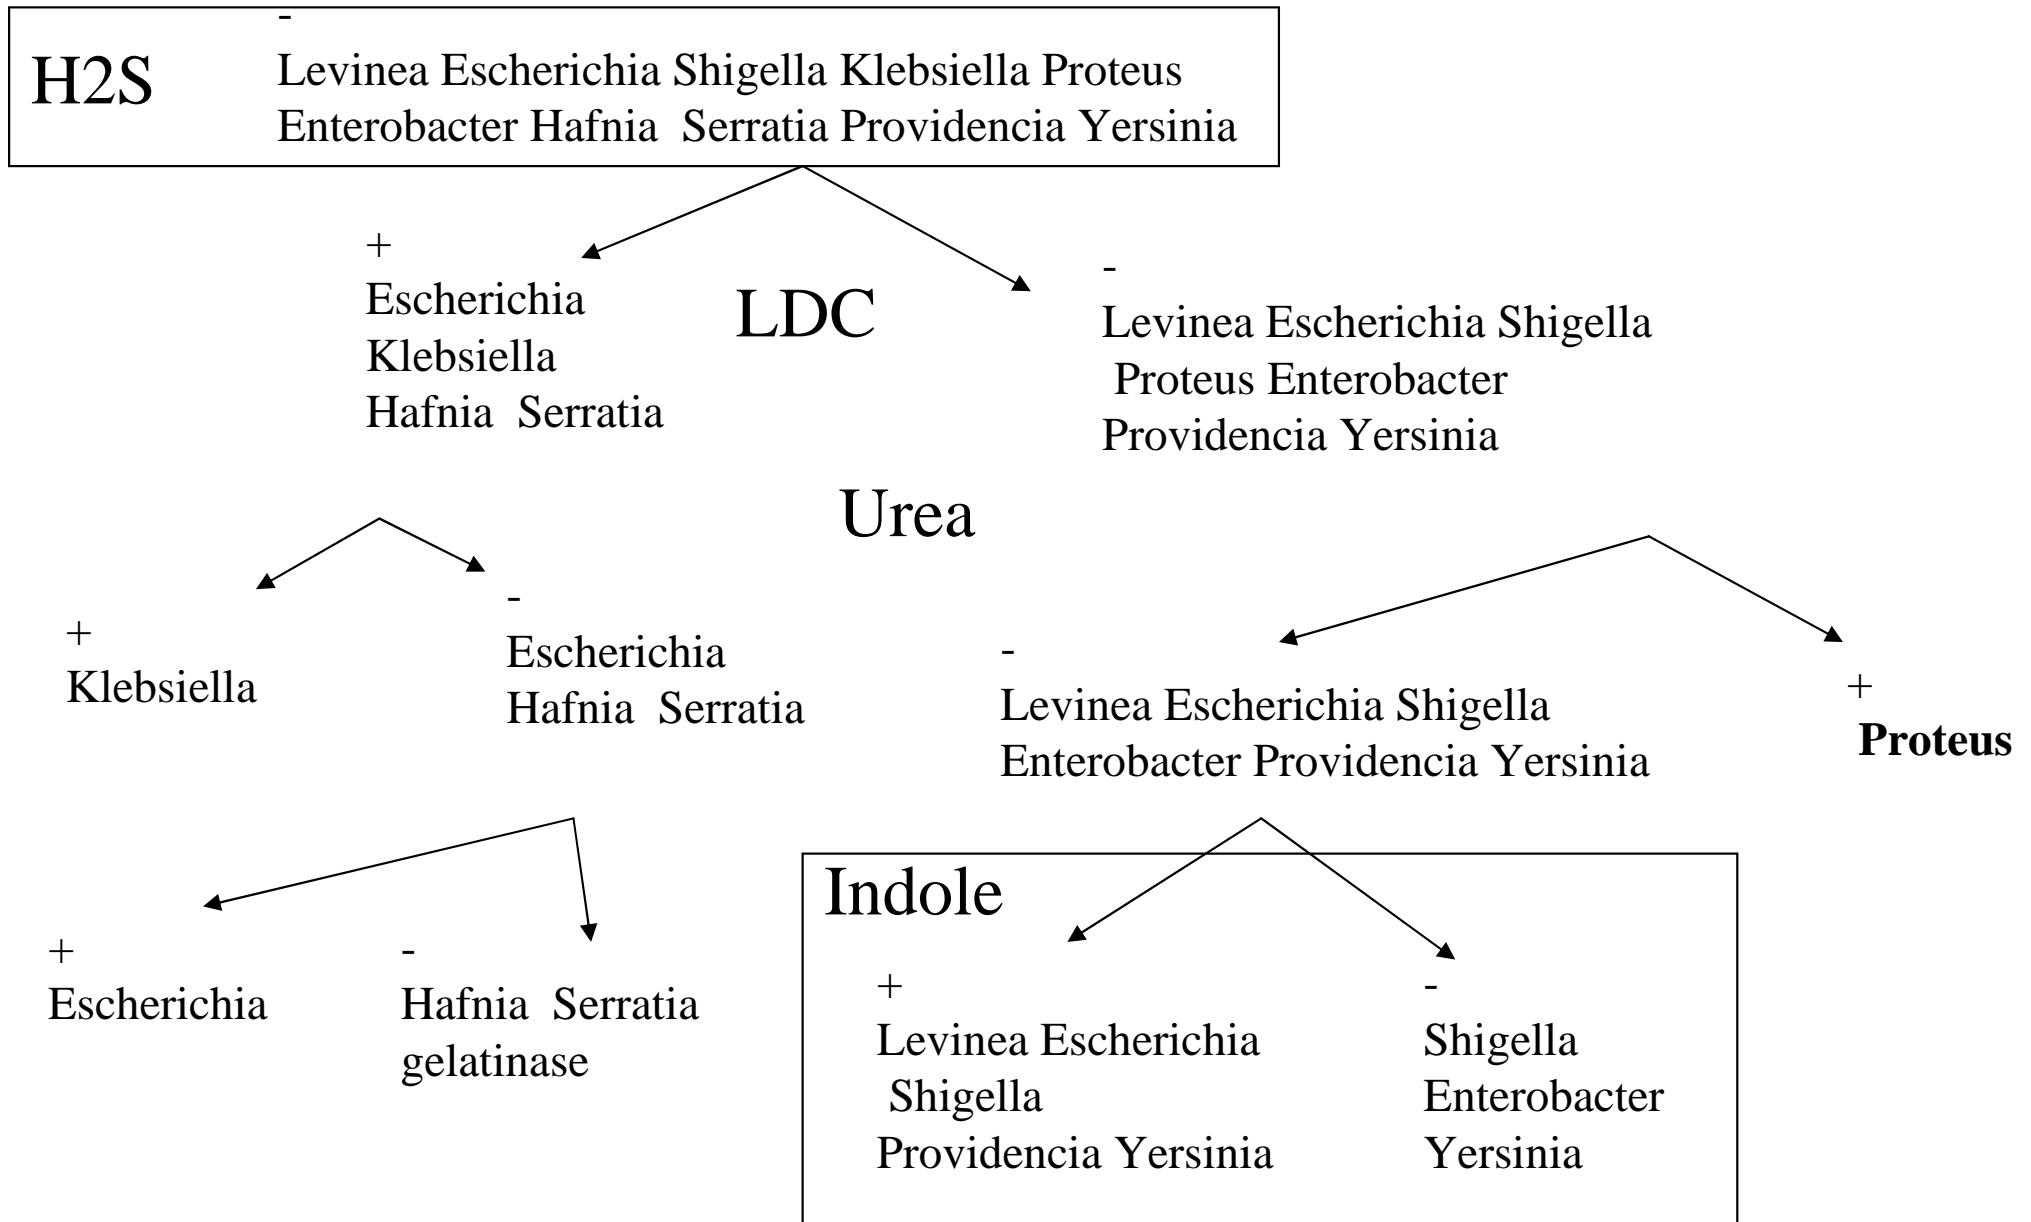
H2S

-
Levinea Escherichia Shigella Klebsiella Proteus Enterobacter Hafnia Serratia Providencia Yersinia

LDC

+
Escherichia
Klebsiella
Hafnia Serratia

-
Levinea Escherichia Shigella
Proteus Enterobacter
Providencia Yersinia

Urea

+
Klebsiella

-
Escherichia
Hafnia Serratia

-
Levinea Escherichia Shigella
Enterobacter Providencia Yersinia

+
**Proteus**

+
Escherichia

-
Hafnia Serratia
gelatinase

Indole

+
Levinea Escherichia
Shigella
Providencia Yersinia

-
Shigella
Enterobacter
Yersinia